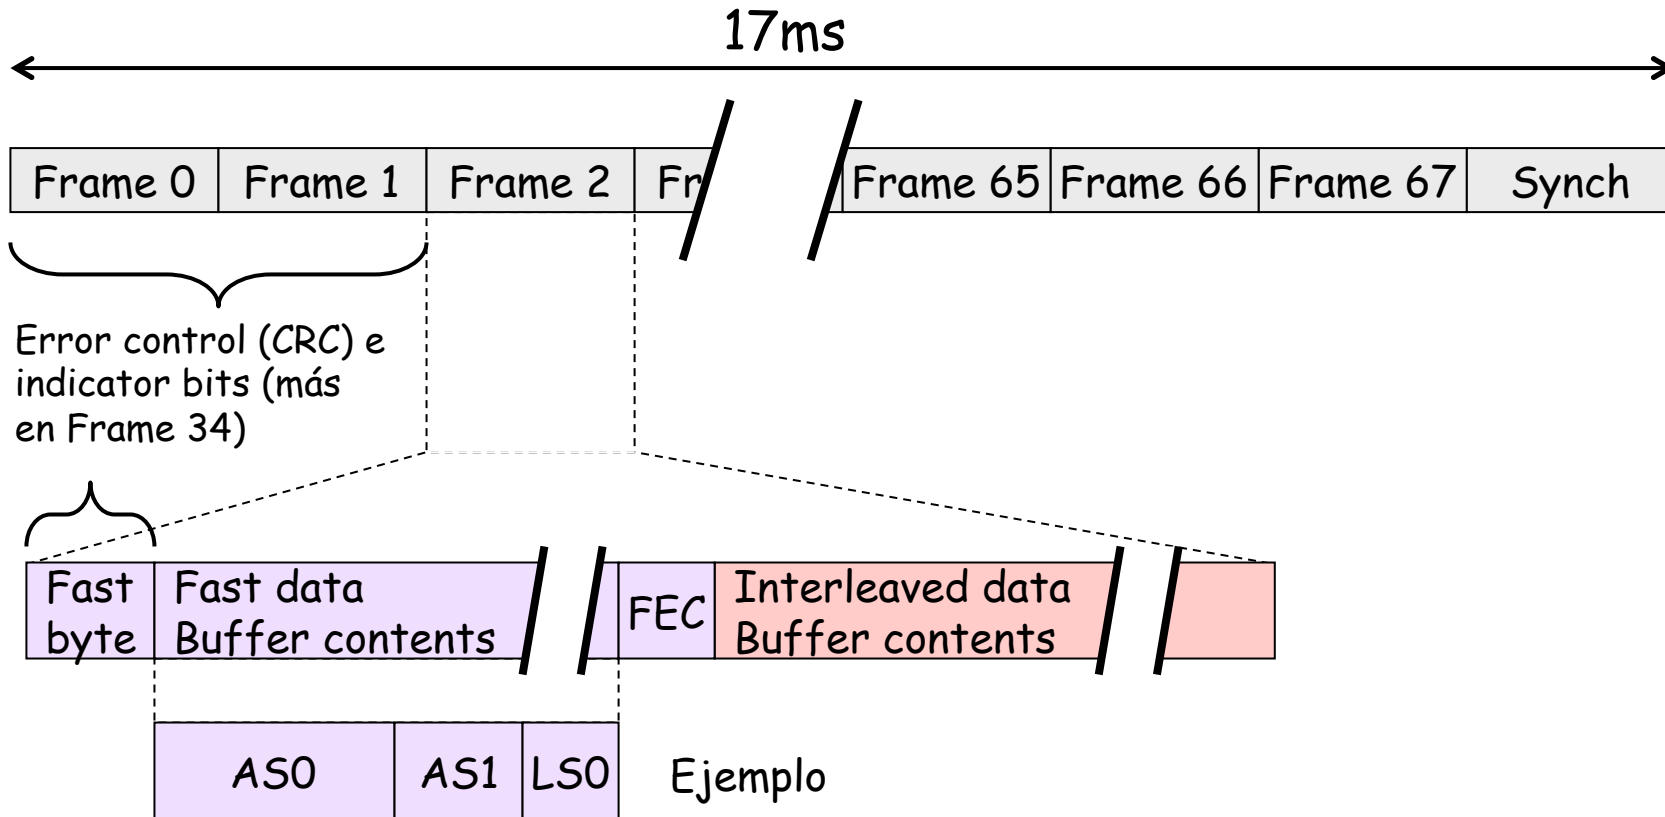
17ms

Frame 0 | Frame 1 | Frame 2 | Fr | Frame 65 | Frame 66 | Frame 67 | Synch

Error control (CRC) e indicator bits (más en Frame 34)

Fast byte | Fast data Buffer contents | FEC | Interleaved data Buffer contents

AS0 | AS1 | LS0

Ejemplo